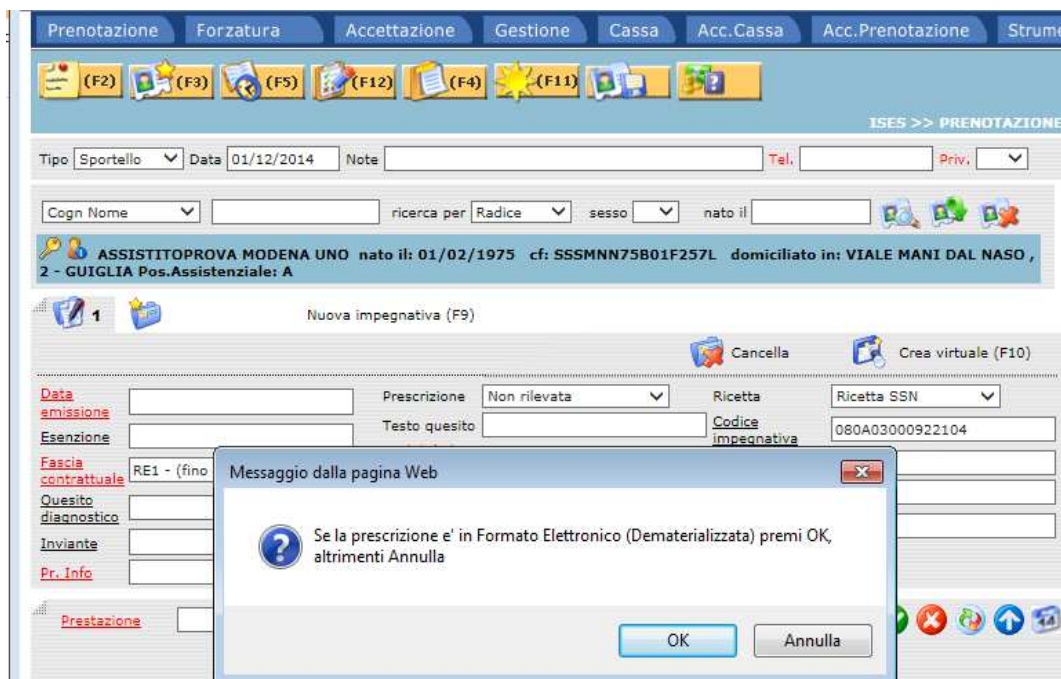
Prenotazione Forzatura Accettazione Gestione Cassa Acc.Cassa Acc.Prenotazione Strume

(F2) (F3) (F5) (F12) (F4) (F11)

ISES >> PRENOTAZIONE

Tipo Sportello Data 01/12/2014 Note Tel. Priv.

Cogn Nome ricerca per Radice sesso nato il

ASSISTITOPROVA MODENA UNO nato il: 01/02/1975 cf: SSSMNN75B01F257L domiciliato in: VIALE MANI DAL NASO , 2 - GUIGLIA Pos.Assistenziale: A

1 Nuova impegnativa (F9)

Cancella Crea virtuale (F10)

Data emissione

Prescrizione Non rilevata

Ricetta Ricetta SSN

Testo quesito

Codice impegnativa 080A03000922104

Esenzione

Fascia contrattuale RE1 - (fino

Quesito diagnostico

Inviante

Pr. Info

Prestazione

Messaggio dalla pagina Web

Se la prescrizione e' in Formato Elettronico (Dematerializzata) premi OK, altrimenti Annulla

OK Annulla